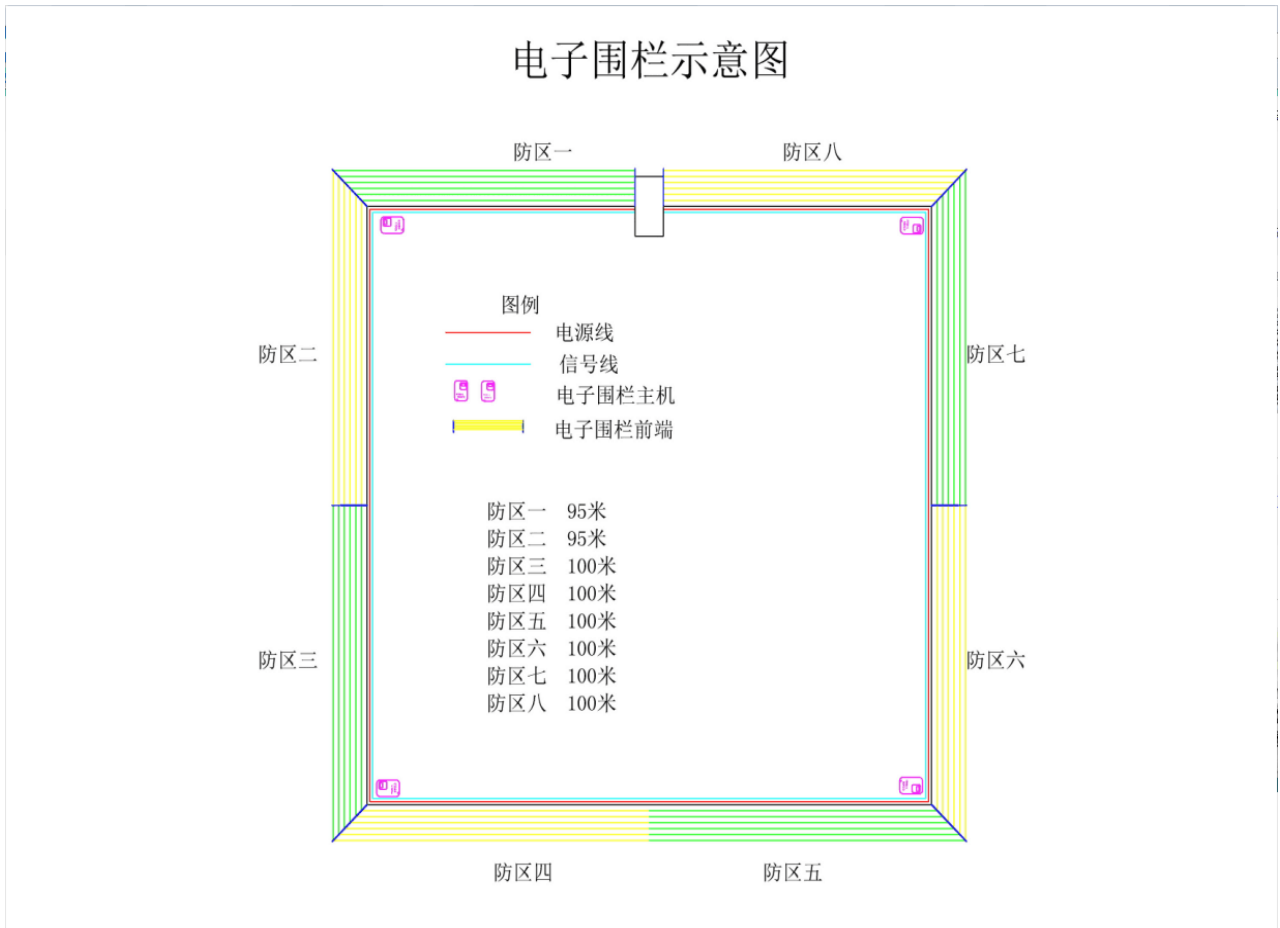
电子围栏示意图

防区一

防区八

防区二

防区七

防区三

防区六

防区四

防区五

图例

电源线

信号线

电子围栏主机

电子围栏前端

防区一　95米
防区二　95米
防区三　100米
防区四　100米
防区五　100米
防区六　100米
防区七　100米
防区八　100米